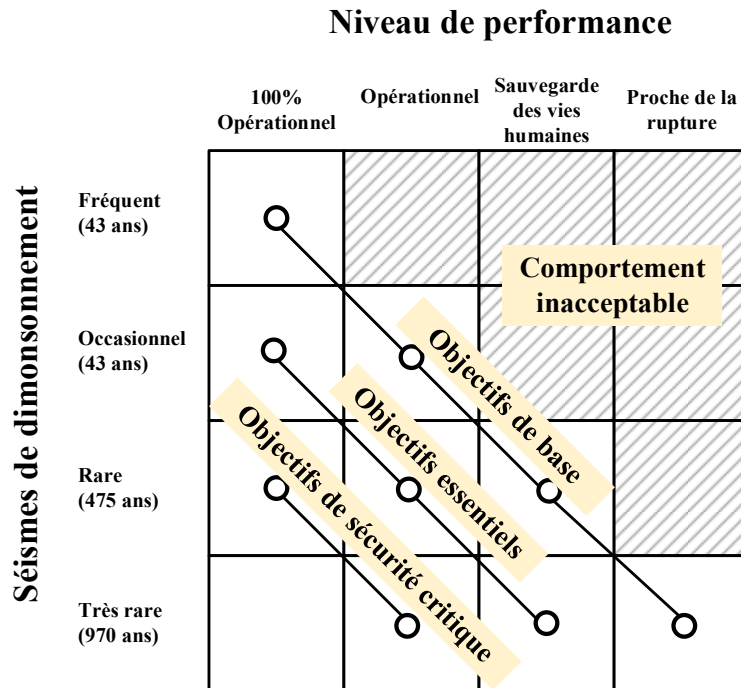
Niveau de performance

100% Opérationnel

Opérationnel

Sauvegarde des vies humaines

Proche de la rupture

Séismes de dimonsonnement

Fréquent (43 ans)

Occasionnel (43 ans)

Rare (475 ans)

Très rare (970 ans)

Comportement inacceptable

Objectifs de base

Objectifs essentiels

Objectifs de sécurité critique